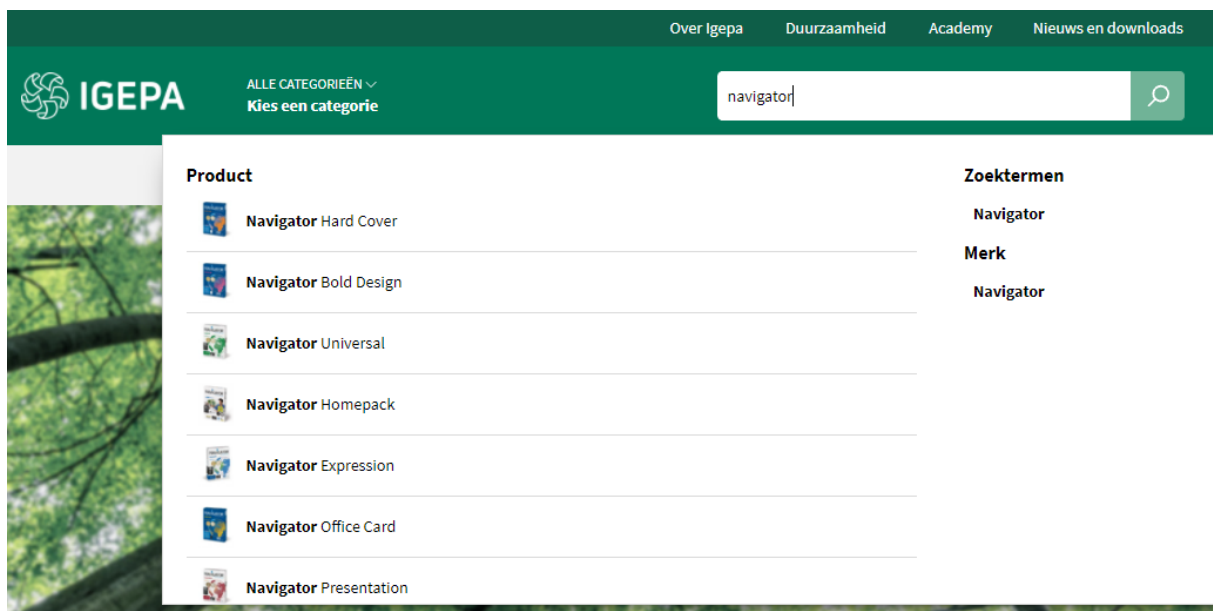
Over Igepa Duurzaamheid Academy Nieuws en downloads

IGEPA

ALLE CATEGORIEËN
Kies een categorie

navigator

Product

Navigator Hard Cover

Navigator Bold Design

Navigator Universal

Navigator Homepack

Navigator Expression

Navigator Office Card

Navigator Presentation

Zoektermen

Navigator

Merk

Navigator